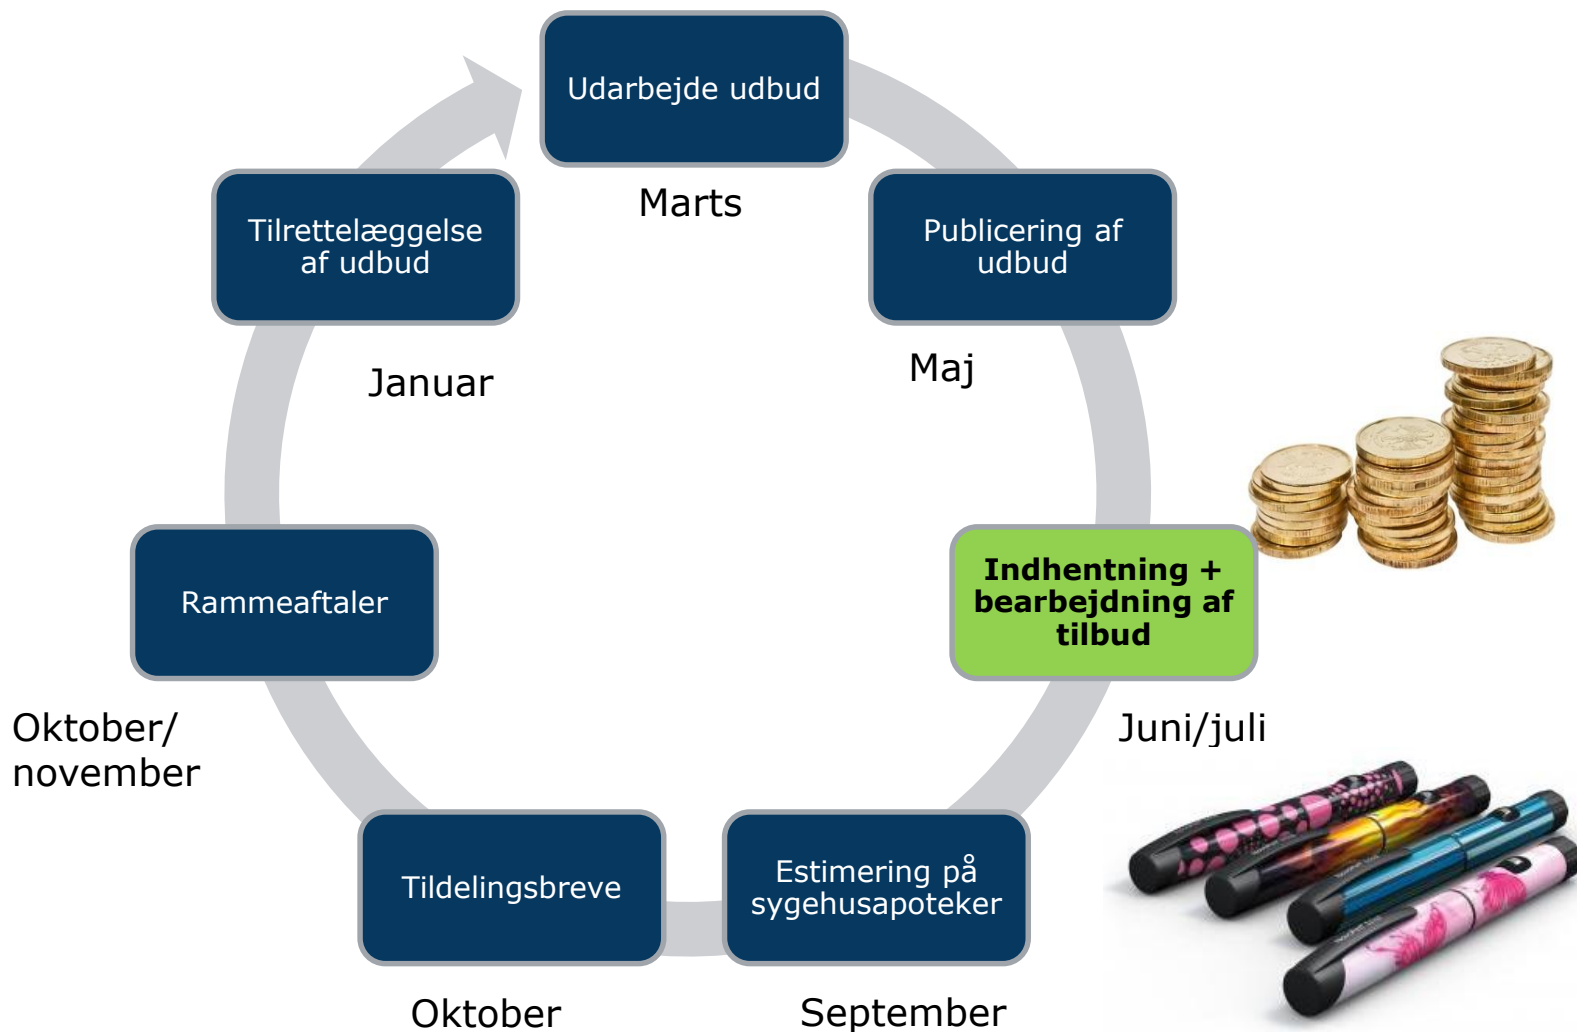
Udarbejde udbud

Marts

Publicering af udbud

Maj

Indhentning + bearbejdning af tilbud

Juni/juli

Estimering på sygehusapoteker

September

Tildelingsbreve

Oktober

Rammeaftaler

Oktober/ november

Tilrettelæggelse af udbud

Januar